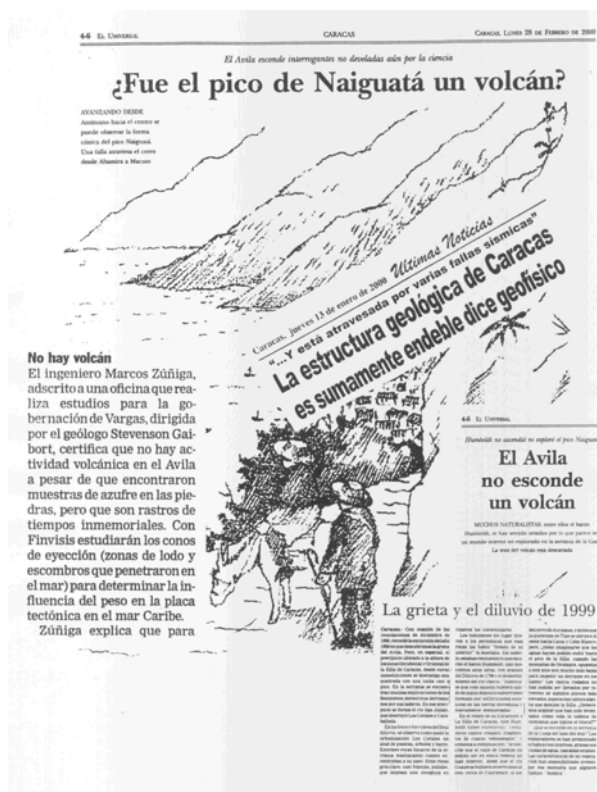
4-6 EL UNIVERSAL CARACAS CARACAS, LUNES 28 DE FEBRERO DE 2000

El Avila esconde interrogantes no develadas aún por la ciencia

¿Fue el pico de Naiguatá un volcán?

AVANZANDO DESDE Anímismo hacia el centro se puede observar la forma cónica del pico Naiguatá. Una falla atraviesa el cerro desde Altamira a Macuto

Caracas, jueves 13 de enero de 2000 Ultimas Noticias

"...Y está atravesada por varias fallas sísmicas"

La estructura geológica de Caracas es sumamente endeble dice geofísico

No hay volcán

El ingeniero Marcos Zúñiga, adscrito a una oficina que realiza estudios para la gobernación de Vargas, dirigida por el geólogo Stevenson Gaibort, certifica que no hay actividad volcánica en el Avila a pesar de que encontraron muestras de azufre en las piedras, pero que son rastros de tiempos inmemoriales. Con Finvisis estudiarán los conos de eyección (zonas de lodo y escombros que penetraron en el mar) para determinar la influencia del peso en la placa tectónica en el mar Caribe.

Zúñiga explica que para

4-6 EL UNIVERSAL

Humboldt no ascendió ni exploró el pico Naiguatá

El Avila no esconde un volcán

MUCHOS NATURALISTAS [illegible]

La grieta y el diluvio de 1999

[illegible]